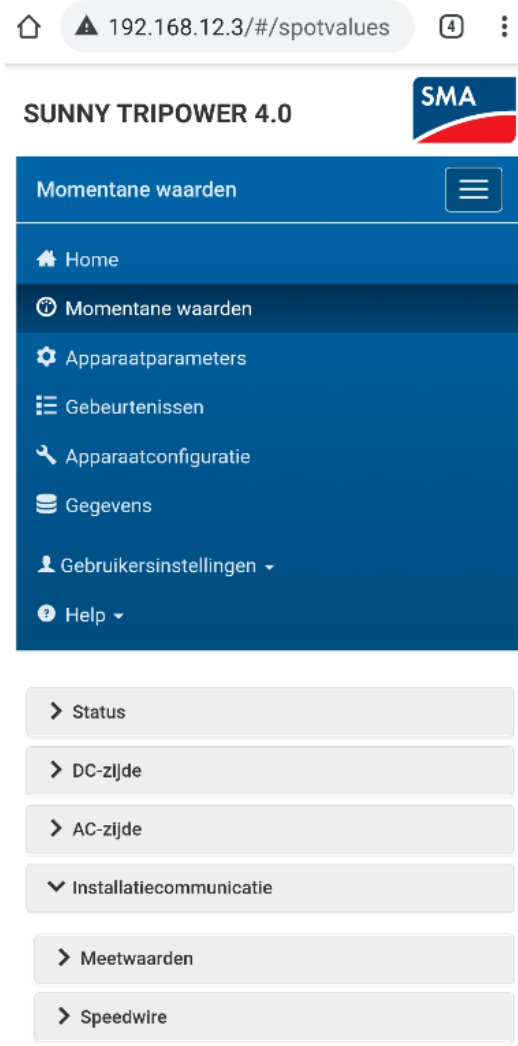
192.168.12.3/#/spotvalues

4

SUNNY TRIPOWER 4.0

SMA

Momentane waarden

Home

Momentane waarden

Apparaatparameters

Gebeurtenissen

Apparaatconfiguratie

Gegevens

Gebruikersinstellingen

Help

Status

DC-zijde

AC-zijde

Installatiecommunicatie

Meetwaarden

Speedwire